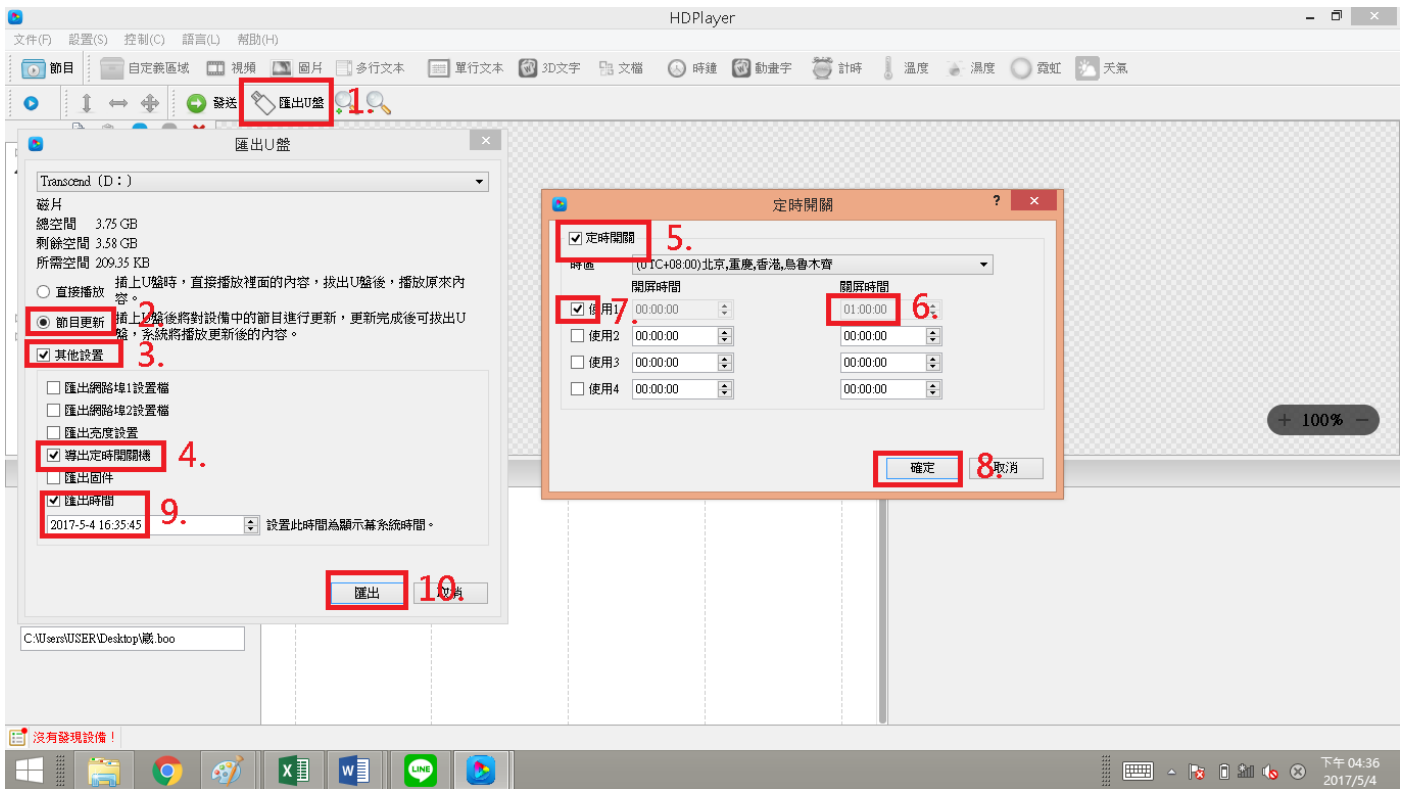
HDPlayer

文件(F) 設置(S) 控制(C) 語言(L) 幫助(H)

節目 自定義區域 視頻 圖片 多行文本 單行文本 3D文字 文檔 時鐘 動畫字 計時 溫度 濕度 霓虹 天氣

發送 匯出U盤 1.

匯出U盤

Transcend (D:)

磁片
總空間 3.75 GB
剩餘空間 3.58 GB
所需空間 209.35 KB

直接播放 插上U盤時，直接播放裡面的內容，拔出U盤後，播放原來內容。

節目更新 2. 插上U盤後將對設備中的節目進行更新，更新完成後可拔出U盤，系統將播放更新後的內容。

其他設置 3.

匯出網路埠1設置檔
匯出網路埠2設置檔
匯出亮度設置
導出定時開關機 4.
匯出固件
匯出時間
2017-5-4 16:35:45 9. 設置此時間為顯示幕系統時間。

匯出 10. 取消

C:\Users\USER\Desktop\紘.boo

定時開關

定時開關 5.

時區 (UTC+08:00)北京,重慶,香港,烏魯木齊

開屏時間 關屏時間

使用1 7. 00:00:00 01:00:00 6.
使用2 00:00:00 00:00:00
使用3 00:00:00 00:00:00
使用4 00:00:00 00:00:00

確定 8. 取消

100%

沒有發現設備！

下午 04:36
2017/5/4